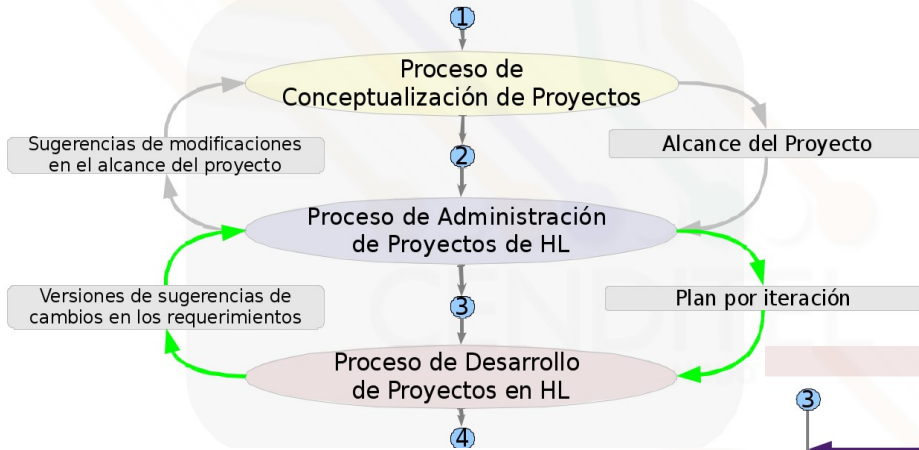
1

Proceso de Conceptualización de Proyectos

Sugerencias de modificaciones en el alcance del proyecto

Alcance del Proyecto

2

Proceso de Administración de Proyectos de HL

Versiones de sugerencias de cambios en los requerimientos

Plan por iteración

3

Proceso de Desarrollo de Proyectos en HL

4

3